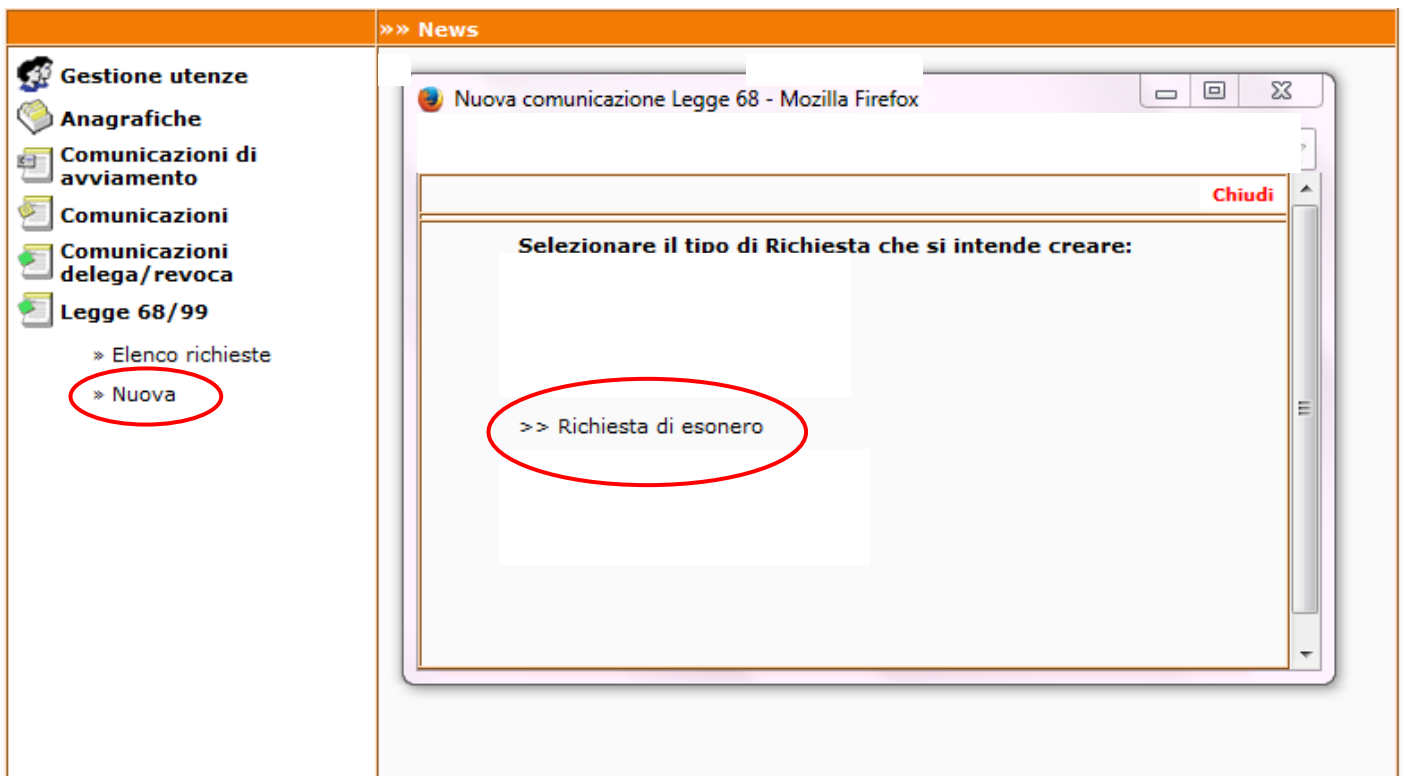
»» News

Gestione utenze

Anagrafiche

Comunicazioni di avviamento

Comunicazioni

Comunicazioni delega/revoca

Legge 68/99

» Elenco richieste

» Nuova

Nuova comunicazione Legge 68 - Mozilla Firefox

Chiudi

Selezionare il tipo di Richiesta che si intende creare:

>> Richiesta di esonero